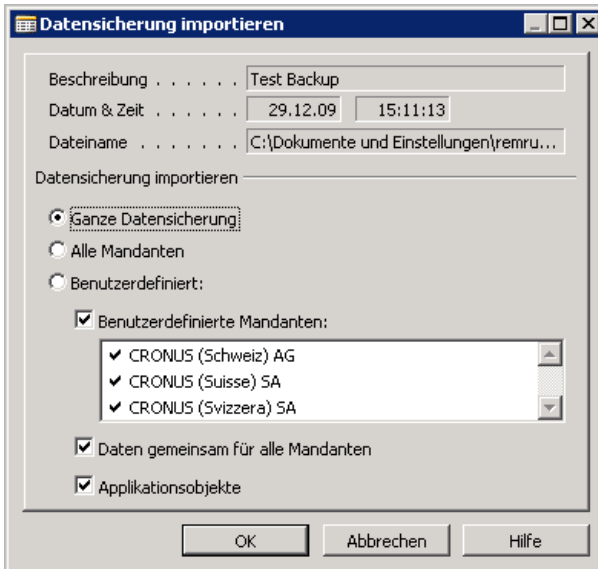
Datensicherung importieren

Beschreibung . . . . . . Test Backup
Datum & Zeit . . . . . . 29.12.09 15:11:13
Dateiname . . . . . . . C:\Dokumente und Einstellungen\remru...

Datensicherung importieren

Ganze Datensicherung
Alle Mandanten
Benutzerdefiniert:
Benutzerdefinierte Mandanten:
✔ CRONUS (Schweiz) AG
✔ CRONUS (Suisse) SA
✔ CRONUS (Svizzera) SA
Daten gemeinsam für alle Mandanten
Applikationsobjekte

OK Abbrechen Hilfe